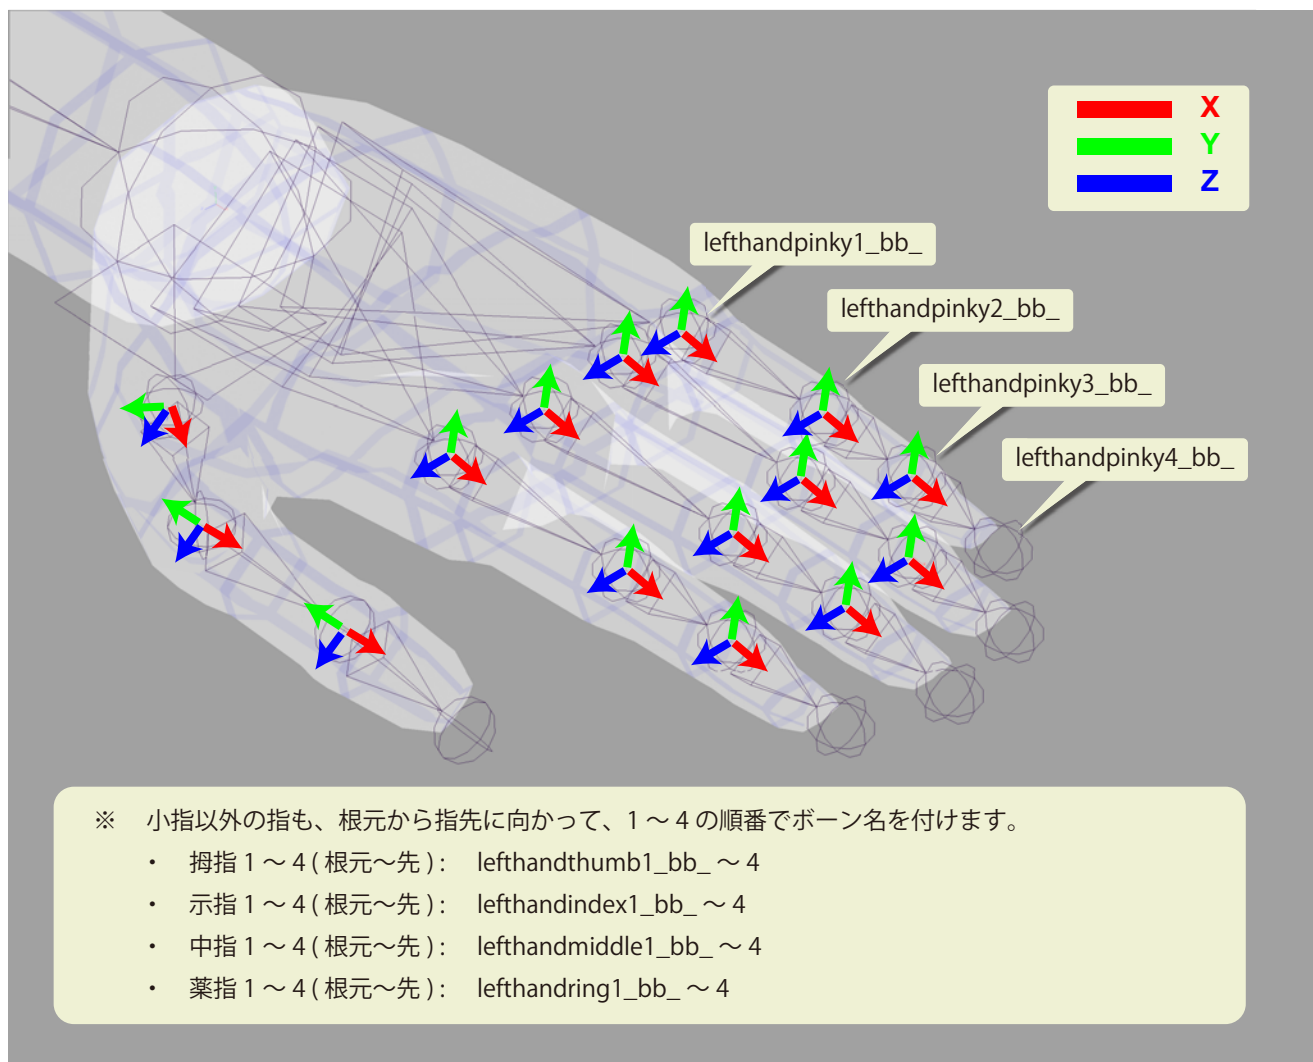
X
Y
Z

lefthandpinky1_bb_
lefthandpinky2_bb_
lefthandpinky3_bb_
lefthandpinky4_bb_

※ 小指以外の指も、根元から指先に向かって、1～4の順番でボーン名を付けます。

・ 拇指 1～4 ( 根元～先 ) : lefthandthumb1_bb_ ～ 4
・ 示指 1～4 ( 根元～先 ) : lefthandindex1_bb_ ～ 4
・ 中指 1～4 ( 根元～先 ) : lefthandmiddle1_bb_ ～ 4
・ 薬指 1～4 ( 根元～先 ) : lefthandring1_bb_ ～ 4